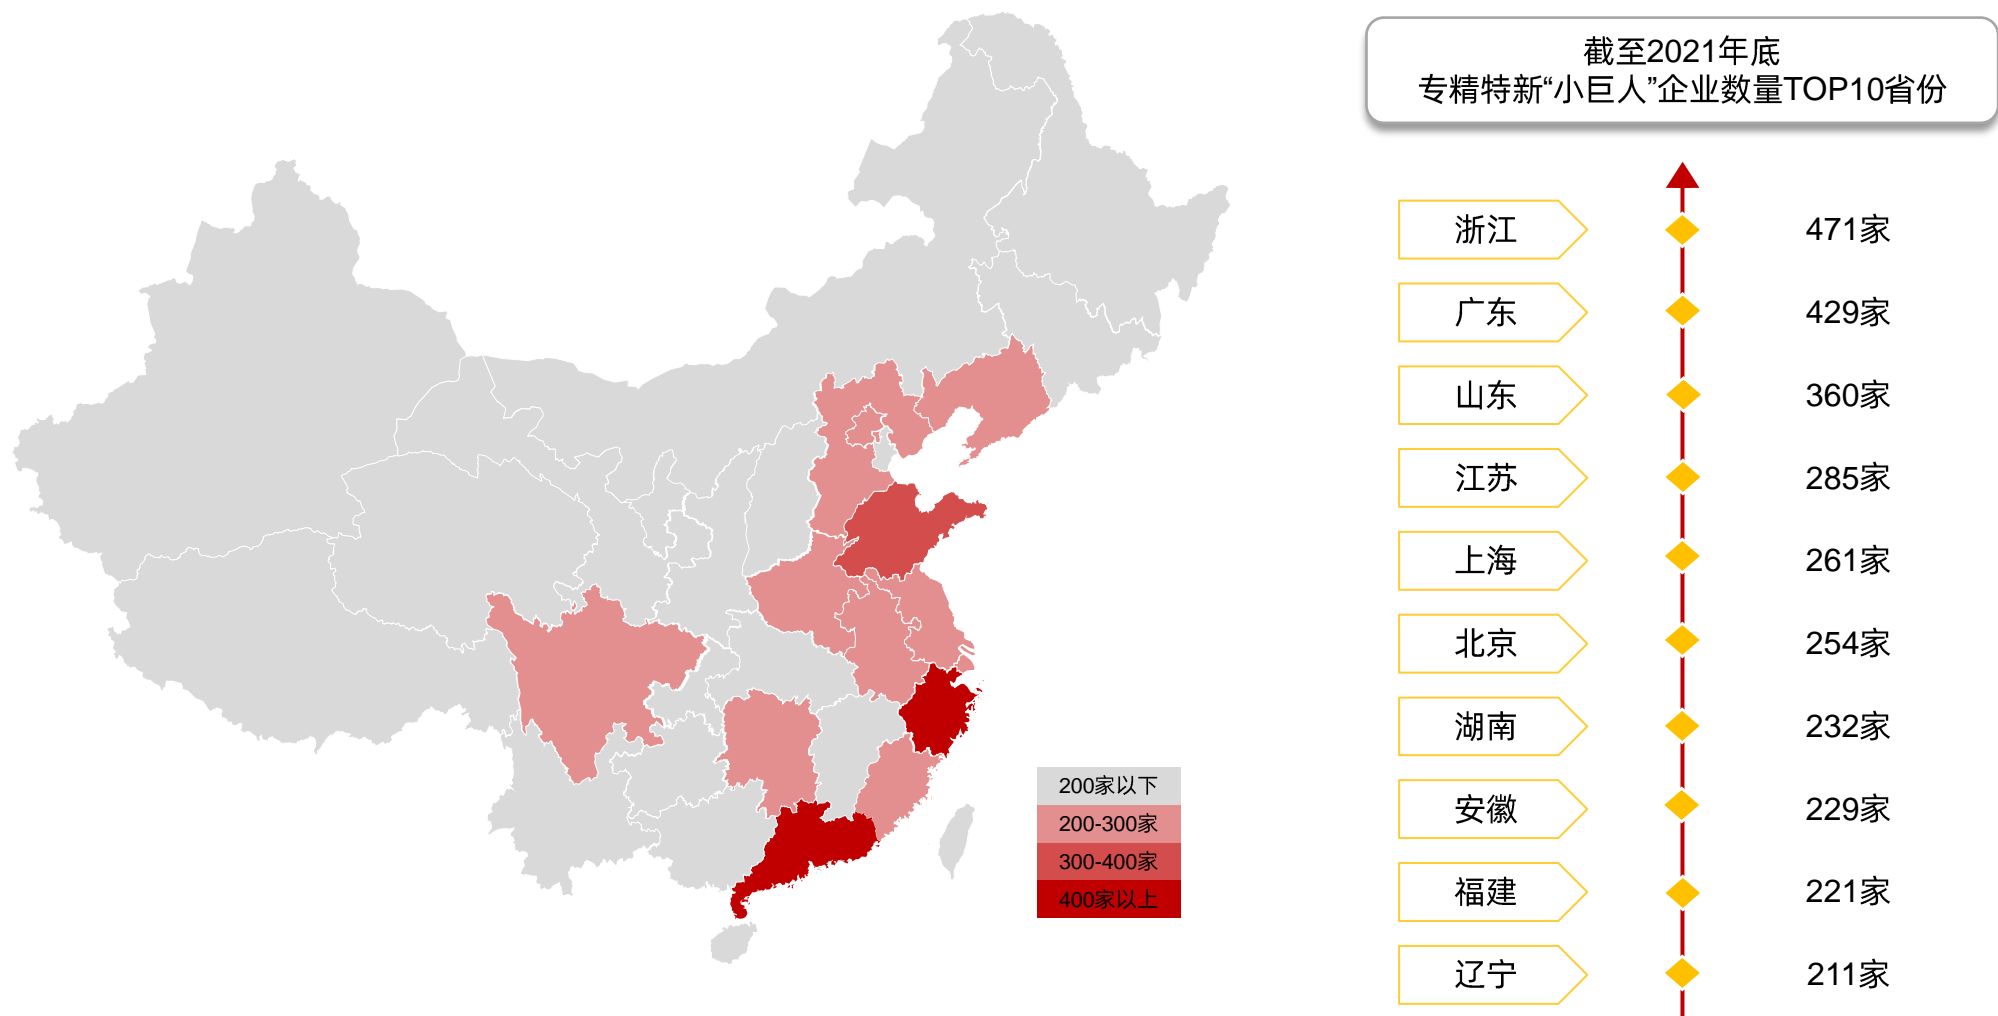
截至2021年底
专精特新“小巨人”企业数量TOP10省份

| | |
|---|---|
| 浙江 | 471家 |
| 广东 | 429家 |
| 山东 | 360家 |
| 江苏 | 285家 |
| 上海 | 261家 |
| 北京 | 254家 |
| 湖南 | 232家 |
| 安徽 | 229家 |
| 福建 | 221家 |
| 辽宁 | 211家 |

200家以下
200-300家
300-400家
400家以上